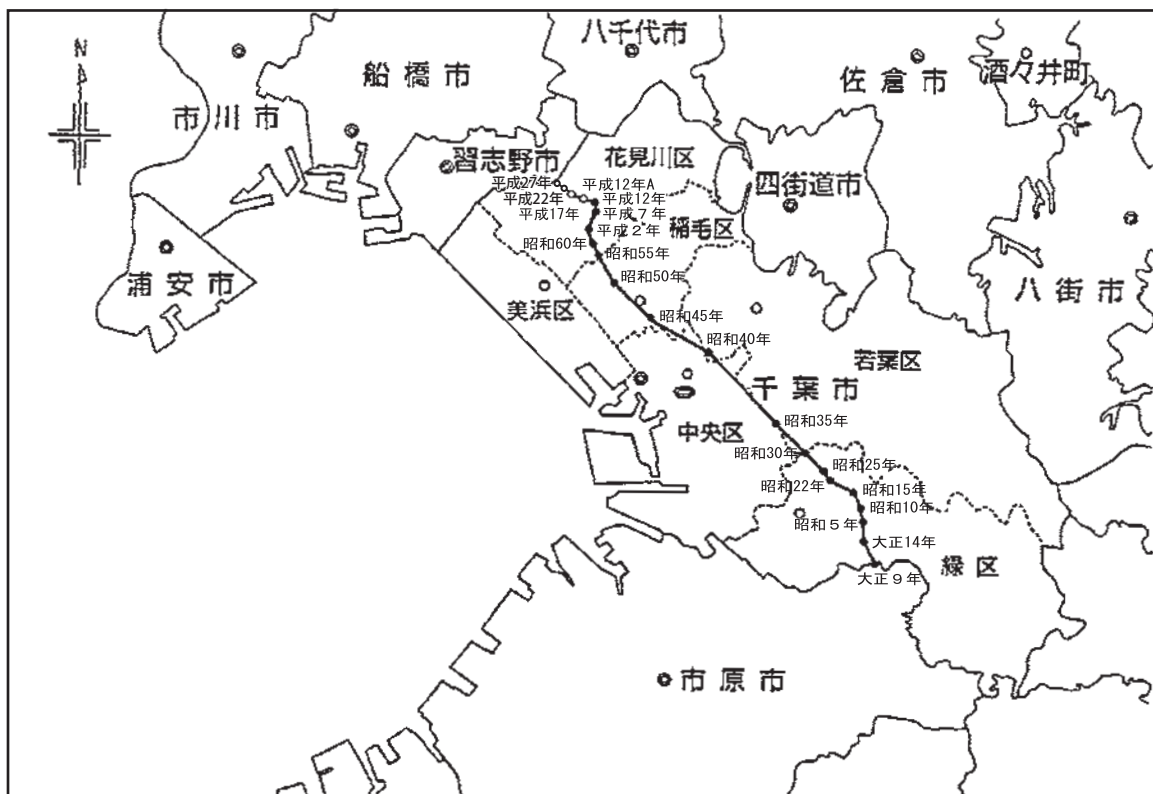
N

八千代市

船橋市

佐倉市

酒々井町

市川市

習志野市

花見川区

四街道市

平成27年
平成12年A
平成22年
平成12年
平成17年
平成7年
稲毛区
平成2年
昭和60年
昭和55年

浦安市

昭和50年

八街市

美浜区

昭和45年
昭和40年

若葉区

千葉市

昭和35年

中央区

昭和30年
昭和25年
昭和22年
昭和15年
昭和10年
昭和5年
大正14年

緑区

大正9年

市原市